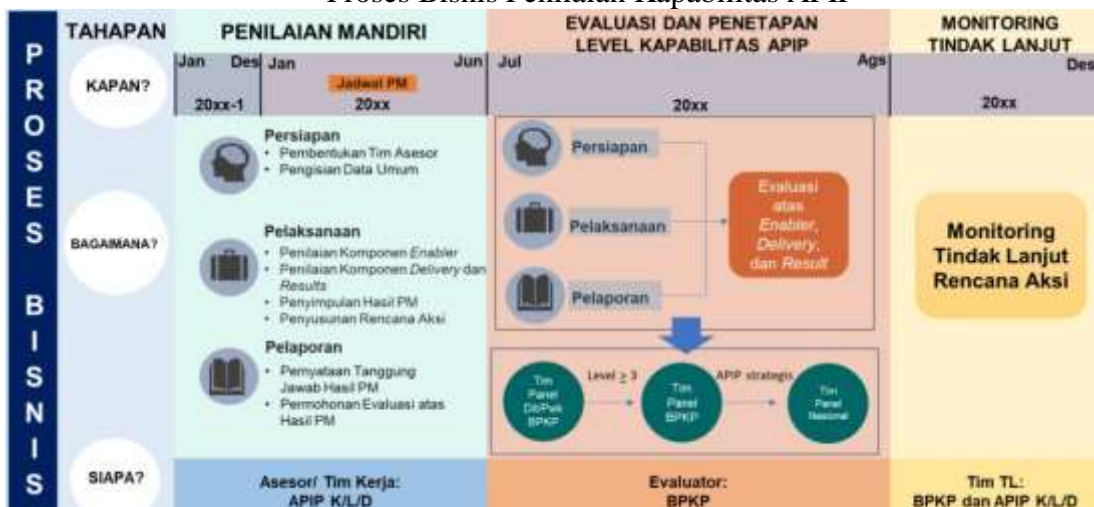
Proses Bisnis Penilaian Kapabilitas APIP

PROSES BISNIS

| TAHAPAN | PENILAIAN MANDIRI | EVALUASI DAN PENETAPAN LEVEL KAPABILITAS APIP | MONITORING TINDAK LANJUT |
|---|---|---|---|
| KAPAN? | Jan Des 20xx-1 / Jan Jadwal PM Jun 20xx | Jul Ags 20xx | Des 20xx |
| BAGAIMANA? | Persiapan • Pembentukan Tim Asesor • Pengisian Data Umum Pelaksanaan • Penilaian Komponen *Enabler* • Penilaian Komponen *Delivery* dan *Results* • Penyimpulan Hasil PM • Penyusunan Rencana Aksi Pelaporan • Pernyataan Tanggung Jawab Hasil PM • Permohonan Evaluasi atas Hasil PM | Persiapan Pelaksanaan Pelaporan Evaluasi atas *Enabler*, *Delivery*, dan *Result* Tim Panel Dit/Pwk BPKP Level $\geq 3$ Tim Panel BPKP APIP strategis Tim Panel Nasional | Monitoring Tindak Lanjut Rencana Aksi |
| SIAPA? | Asesor/ Tim Kerja: APIP K/L/D | Evaluator: BPKP | Tim TL: BPKP dan APIP K/L/D |